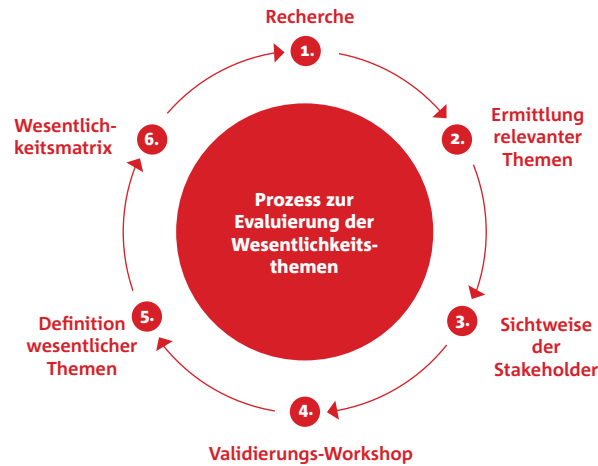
Prozess zur Evaluierung der Wesentlichkeitsthemen

1. Recherche

2. Ermittlung relevanter Themen

3. Sichtweise der Stakeholder

4. Validierungs-Workshop

5. Definition wesentlicher Themen

6. Wesentlichkeitsmatrix